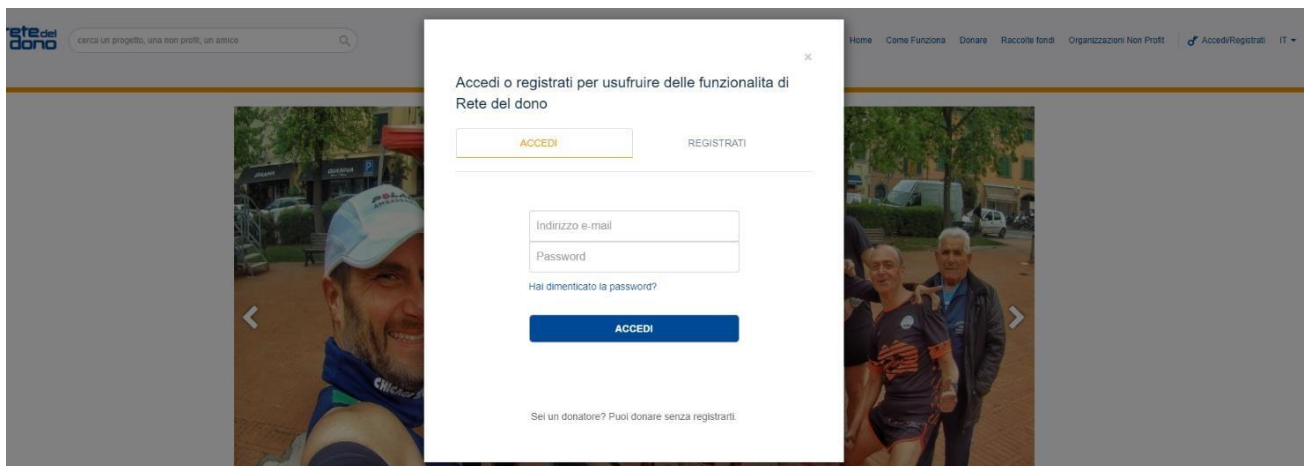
rete del dono

cerca un progetto, una non profit, un amico

Home Come Funziona Donare Raccolte fondi Organizzazioni Non Profit Accedi/Registrati IT

×

Accedi o registrati per usufruire delle funzionalita di Rete del dono

ACCEDI

REGISTRATI

Indirizzo e-mail

Password

Hai dimenticato la password?

ACCEDI

Sei un donatore? Puoi donare senza registrarti.